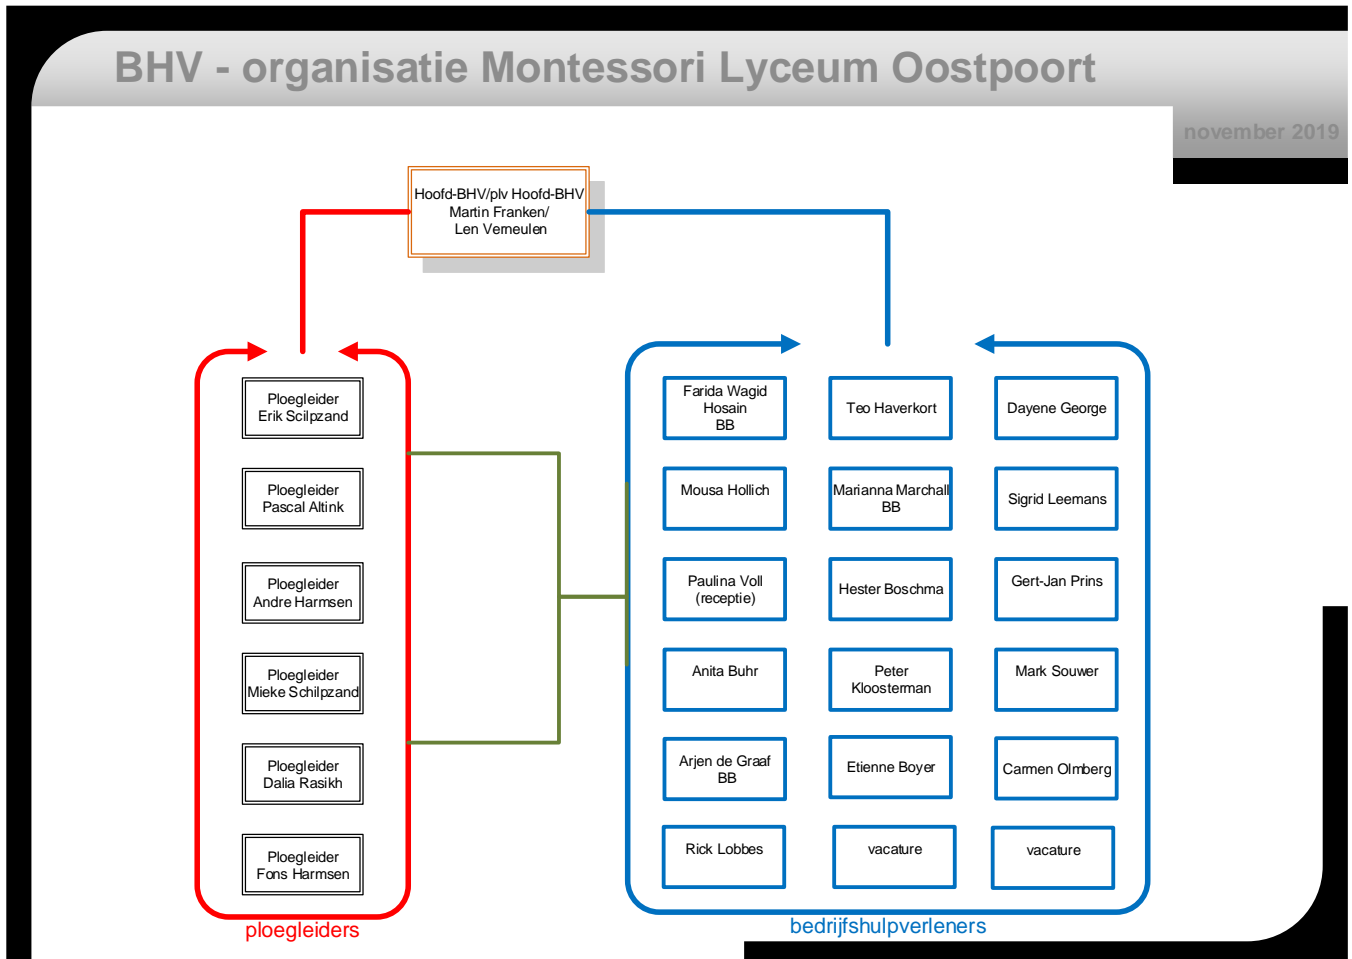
BHV - organisatie Montessori Lyceum Oostpoort

november 2019

Hoofd-BHV/plv Hoofd-BHV
Martin Franken/
Len Verneulen

Ploegleider
Erik Scilpzand

Ploegleider
Pascal Altink

Ploegleider
Andre Harmsen

Ploegleider
Mieke Schilpzand

Ploegleider
Dalia Rasikh

Ploegleider
Fons Harmsen

ploegleiders

Farida Wagid
Hosain
BB

Teo Haverkort

Dayene George

Mousa Hollich

Marianna Marchall
BB

Sigrid Leemans

Paulina Voll
(receptie)

Hester Boschma

Gert-Jan Prins

Anita Buhr

Peter
Kloosterman

Mark Souwer

Arjen de Graaf
BB

Etienne Boyer

Carmen Olmberg

Rick Lobbes

vacature

vacature

bedrijfshulpverleners